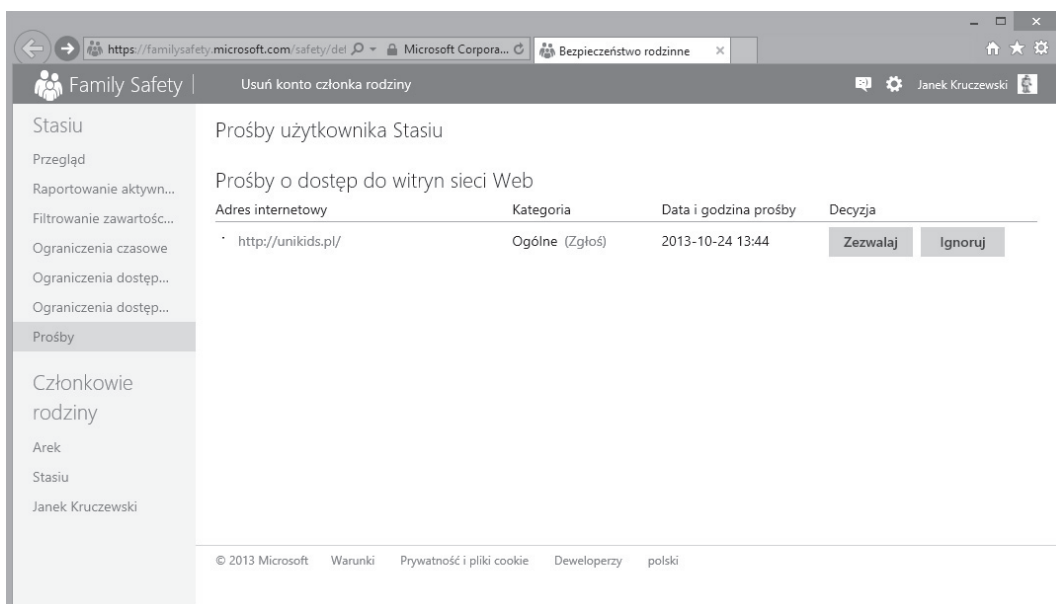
https://familysafety.microsoft.com/safety/del Microsoft Corpora... Bezpieczeństwo rodzinne ×

Family Safety | Usuń konto członka rodziny Janek Kruczewski

Stasiu
Przegląd
Raportowanie aktywn...
Filtrowanie zawartośc...
Ograniczenia czasowe
Ograniczenia dostęp...
Ograniczenia dostęp...
Prośby

Członkowie rodziny
Arek
Stasiu
Janek Kruczewski

Prośby użytkownika Stasiu

Prośby o dostęp do witryn sieci Web

| Adres internetowy | Kategoria | Data i godzina prośby | Decyzja |
|---|---|---|---|
| http://unikids.pl/ | Ogólne (Zgłoś) | 2013-10-24 13:44 | Zezwalaj Ignoruj |

© 2013 Microsoft Warunki Prywatność i pliki cookie Deweloperzy polski